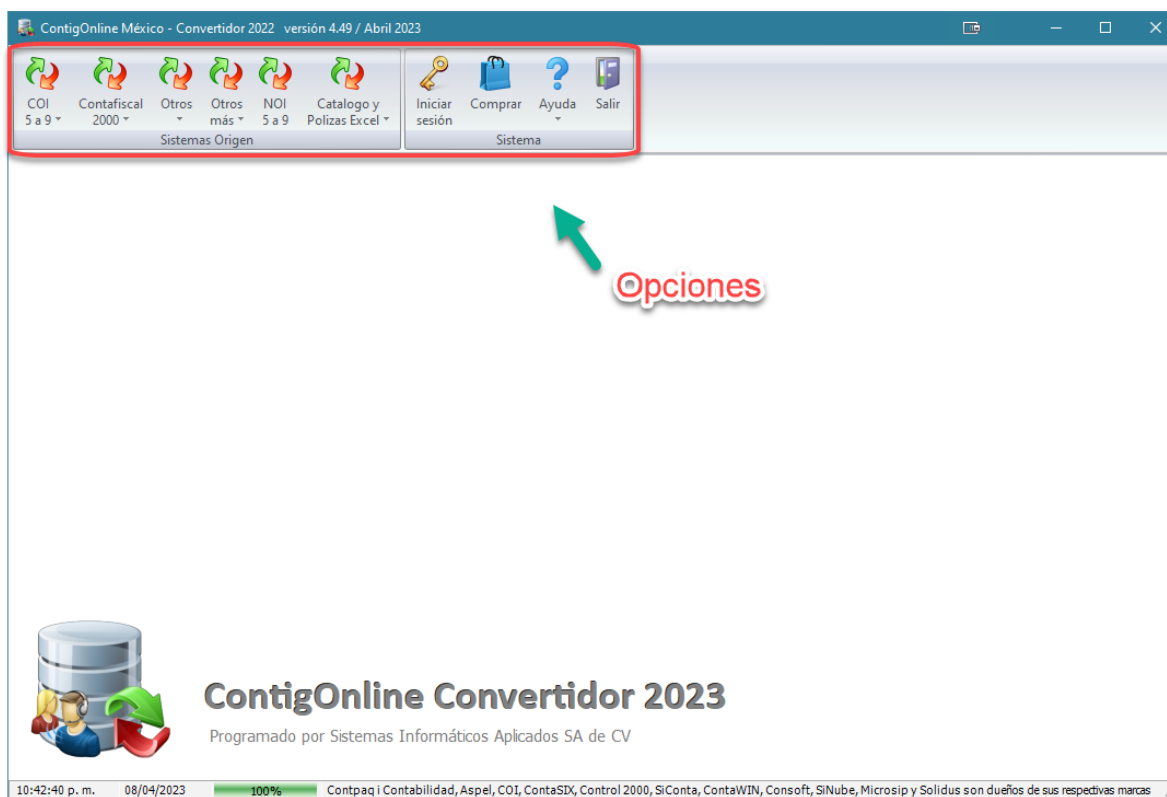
ContigOnline México - Convertidor 2022 versión 4.49 / Abril 2023

COI 5 a 9
Contafiscal 2000
Otros
Otros más
NOI 5 a 9
Catalogo y Polizas Excel
Sistemas Origen

Iniciar sesión
Comprar
Ayuda
Salir
Sistema

Opciones

ContigOnline Convertidor 2023
Programado por Sistemas Informáticos Aplicados SA de CV

10:42:40 p. m. 08/04/2023 100% Contpaq i Contabilidad, Aspel, COI, ContaSIX, Control 2000, SiConta, ContaWIN, Consoft, SiNube, Microsip y Solidus son dueños de sus respectivas marcas